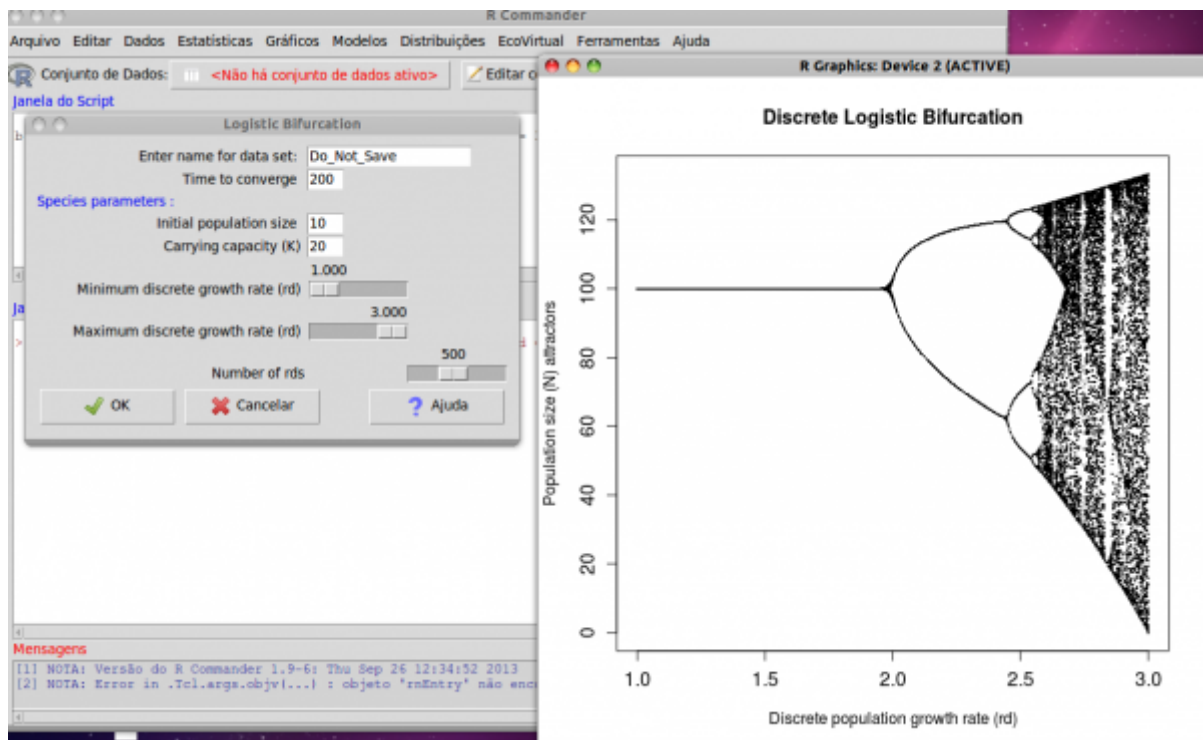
R Commander

Arquivo Editar Dados Estatísticas Gráficos Modelos Distribuições EcoVirtual Ferramentas Ajuda

Conjunto de Dados: <Não há conjunto de dados ativo> Editar o

Janela do Script

Logistic Bifurcation

Enter name for data set: Do_Not_Save
Time to converge 200
Species parameters :
Initial population size 10
Carrying capacity (K) 20
1.000
Minimum discrete growth rate (rd)
3.000
Maximum discrete growth rate (rd)
500
Number of rds

OK Cancelar Ajuda

Ja

Mensagens
[1] NOTA: Versão do R Commander 1.9-6: Thu Sep 26 12:34:52 2013
[2] NOTA: Error in .Tcl.args.objv(...) : objeto 'rnEntry' não enc

R Graphics: Device 2 (ACTIVE)

Discrete Logistic Bifurcation

Population size (N) attractors

0
20
40
60
80
100
120

1.0 1.5 2.0 2.5 3.0

Discrete population growth rate (rd)